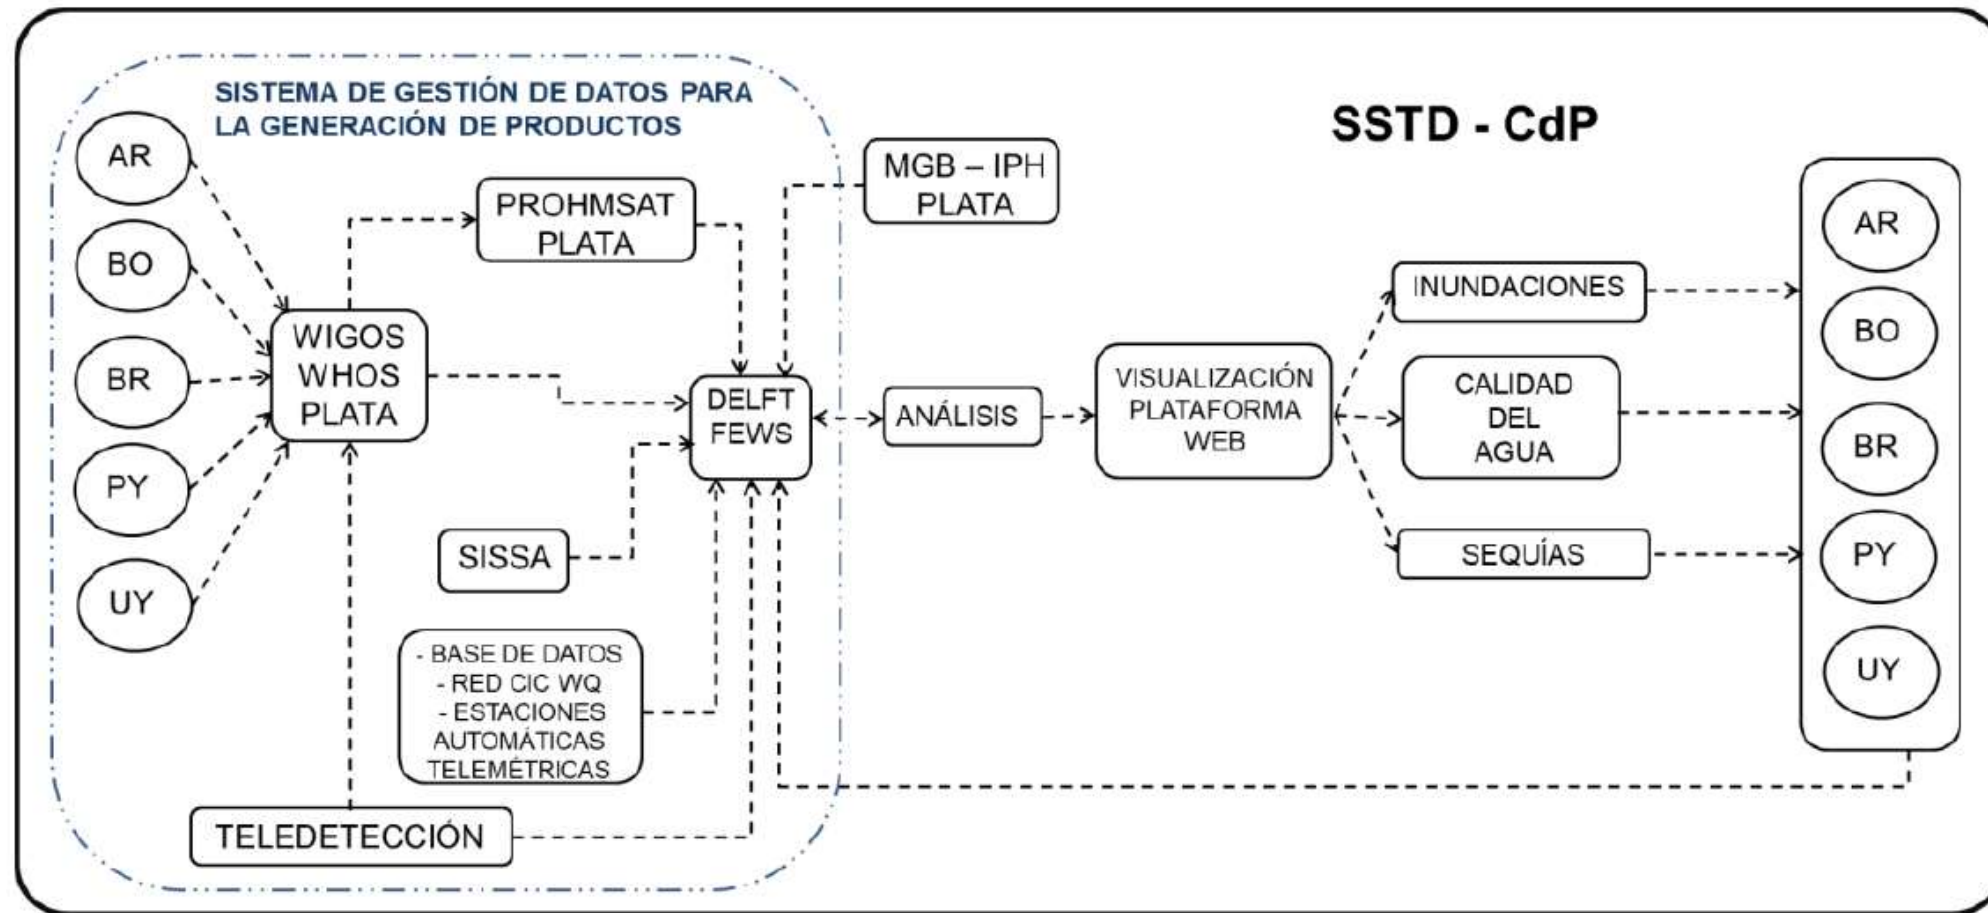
SISTEMA DE GESTIÓN DE DATOS PARA LA GENERACIÓN DE PRODUCTOS

SSTD - CdP

AR

BO

BR

PY

UY

WIGOS WHOS PLATA

PROHMSAT PLATA

MGB – IPH PLATA

DELFT FEWS

SISSA

- BASE DE DATOS
- RED CIC WQ
- ESTACIONES AUTOMÁTICAS TELEMÉTRICAS

TELEDETECCIÓN

ANÁLISIS

VISUALIZACIÓN PLATAFORMA WEB

INUNDACIONES

CALIDAD DEL AGUA

SEQUÍAS

AR

BO

BR

PY

UY